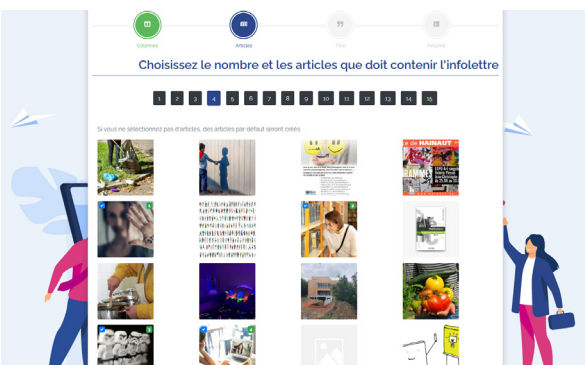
Colonnes

Articles

Titre

Résumé

Choisissez le nombre et les articles que doit contenir l'infolettre

1 2 3 4 5 6 7 8 9 10 11 12 13 14 15

Si vous ne sélectionnez pas d'articles, des articles par défaut seront créés.

de HAINAUT

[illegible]